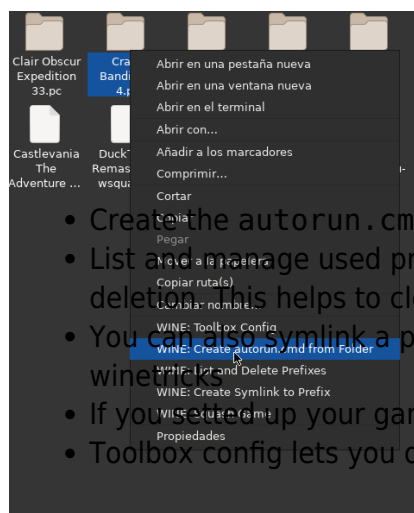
Clair Obscur Expedition 33.pc

Cra Bandi 4.p

Castlevania The Adventure ...

DuckT Remas wsqua

Abrir en una pestaña nueva
Abrir en una ventana nueva
Abrir en el terminal
Abrir con...
Añadir a los marcadores
Comprimir...
Cortar
Copiar
Pegar
Mover a la papelera
Copiar ruta(s)
Cambiar nombre...
WINE: Toolbox Config
WINE: Create autorun.cmd from Folder
WINE: List and Delete Prefixes
WINE: Create Symlink to Prefix
WINE: Quick Game
Propiedades

• Create the autorun.cm
• List and manage used pr deletion. This helps to cl
• You can also symlink a p winetricks
• If you setted up your gam
• Toolbox config lets you c